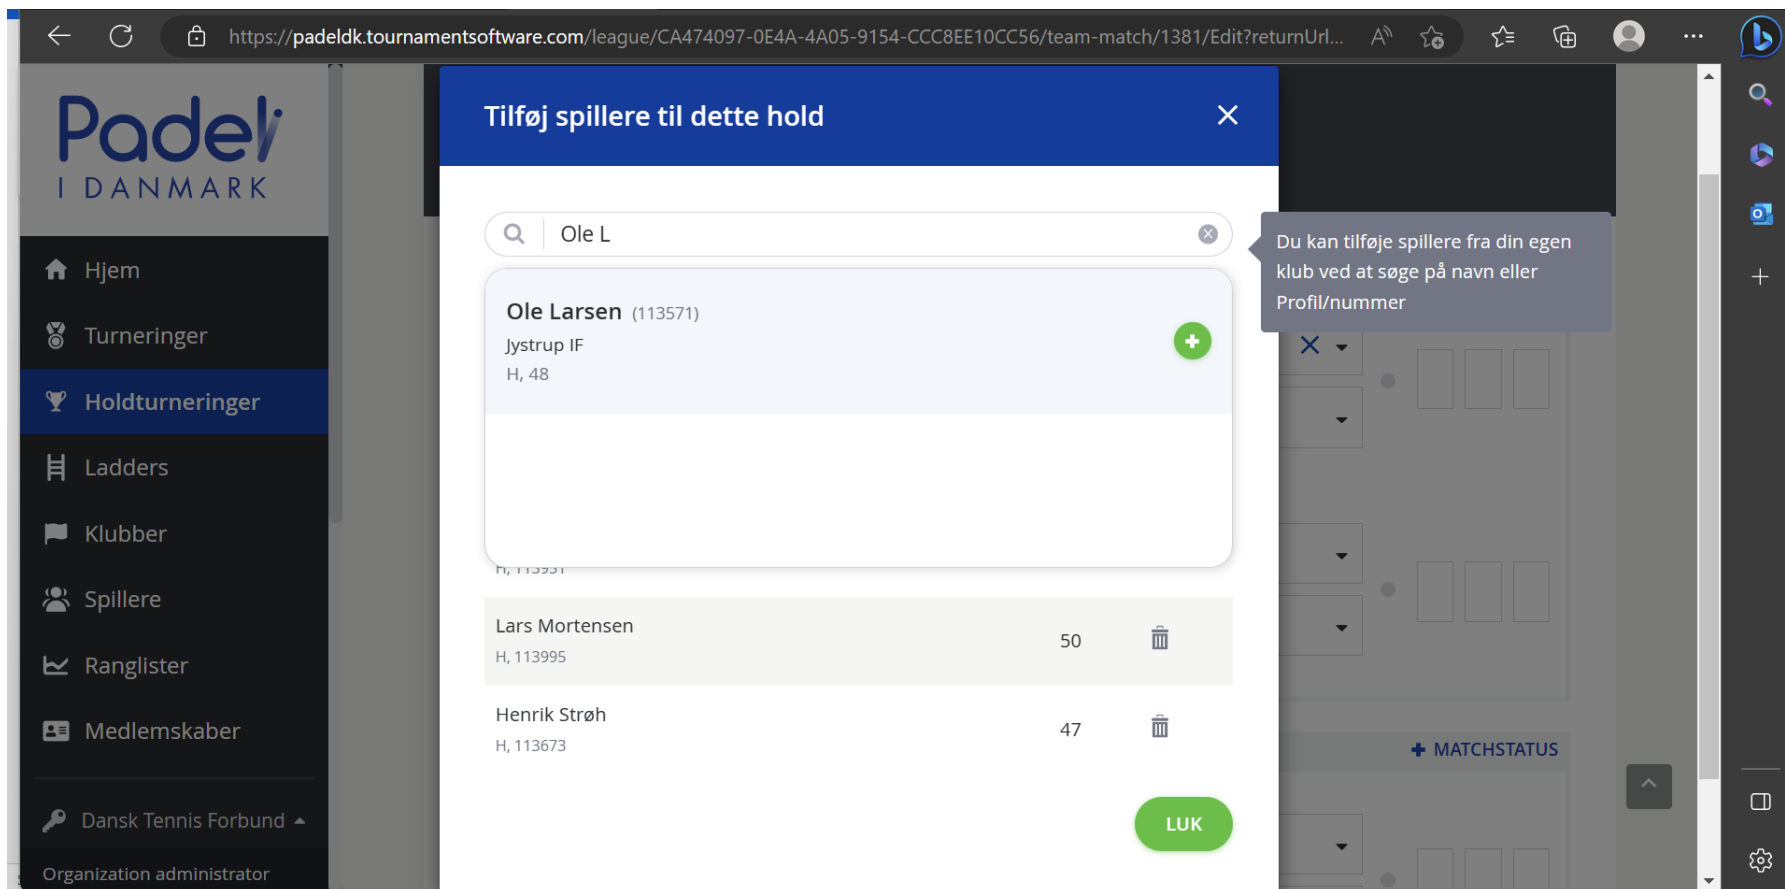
https://padeldk.tournamentsoftware.com/league/CA474097-0E4A-4A05-9154-CCC8EE10CC56/team-match/1381/Edit?returnUrl...

Padel I DANMARK

Hjem
Turneringer
Holdturneringer
Ladders
Klubber
Spillere
Ranglister
Medlemskaber
Dansk Tennis Forbund
Organization administrator

Tilføj spillere til dette hold

Ole L

Ole Larsen (113571)
Jystrup IF
H, 48

Du kan tilføje spillere fra din egen klub ved at søge på navn eller Profil/nummer

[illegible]

Lars Mortensen
H, 113995
50

Henrik Strøh
H, 113673
47

LUK

MATCHSTATUS